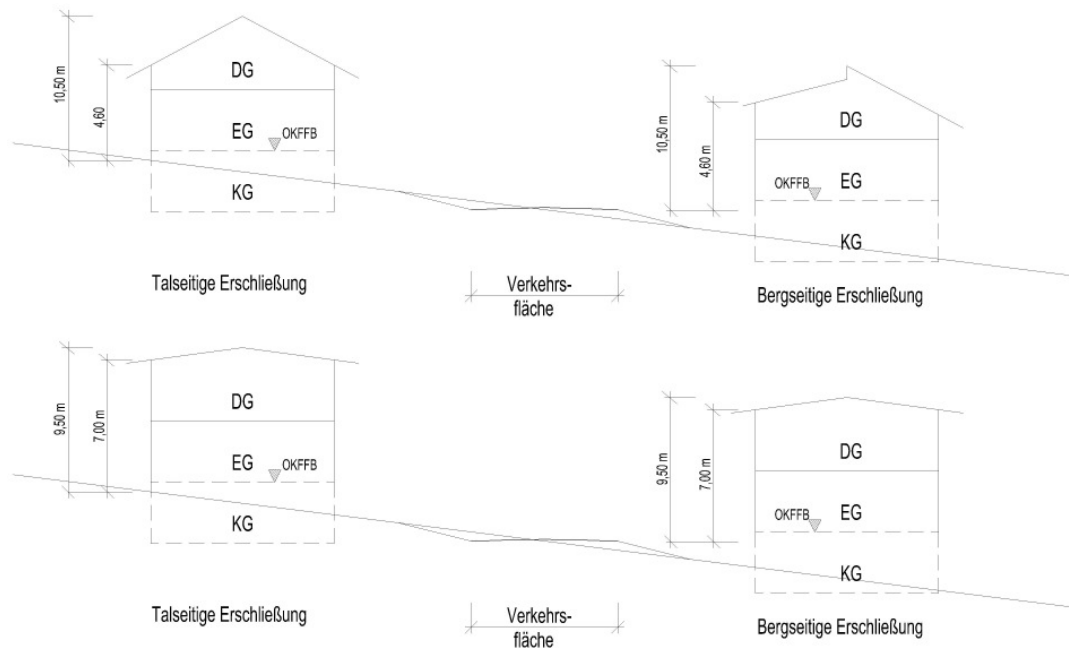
10,50 m
4,60
DG
EG
OKFFB
KG
Talseitige Erschließung

Verkehrsfläche

10,50 m
4,60 m
DG
EG
OKFFB
KG
Bergseitige Erschließung

9,50 m
7,00 m
DG
EG
OKFFB
KG
Talseitige Erschließung

Verkehrsfläche

9,50 m
7,00 m
DG
EG
OKFFB
KG
Bergseitige Erschließung